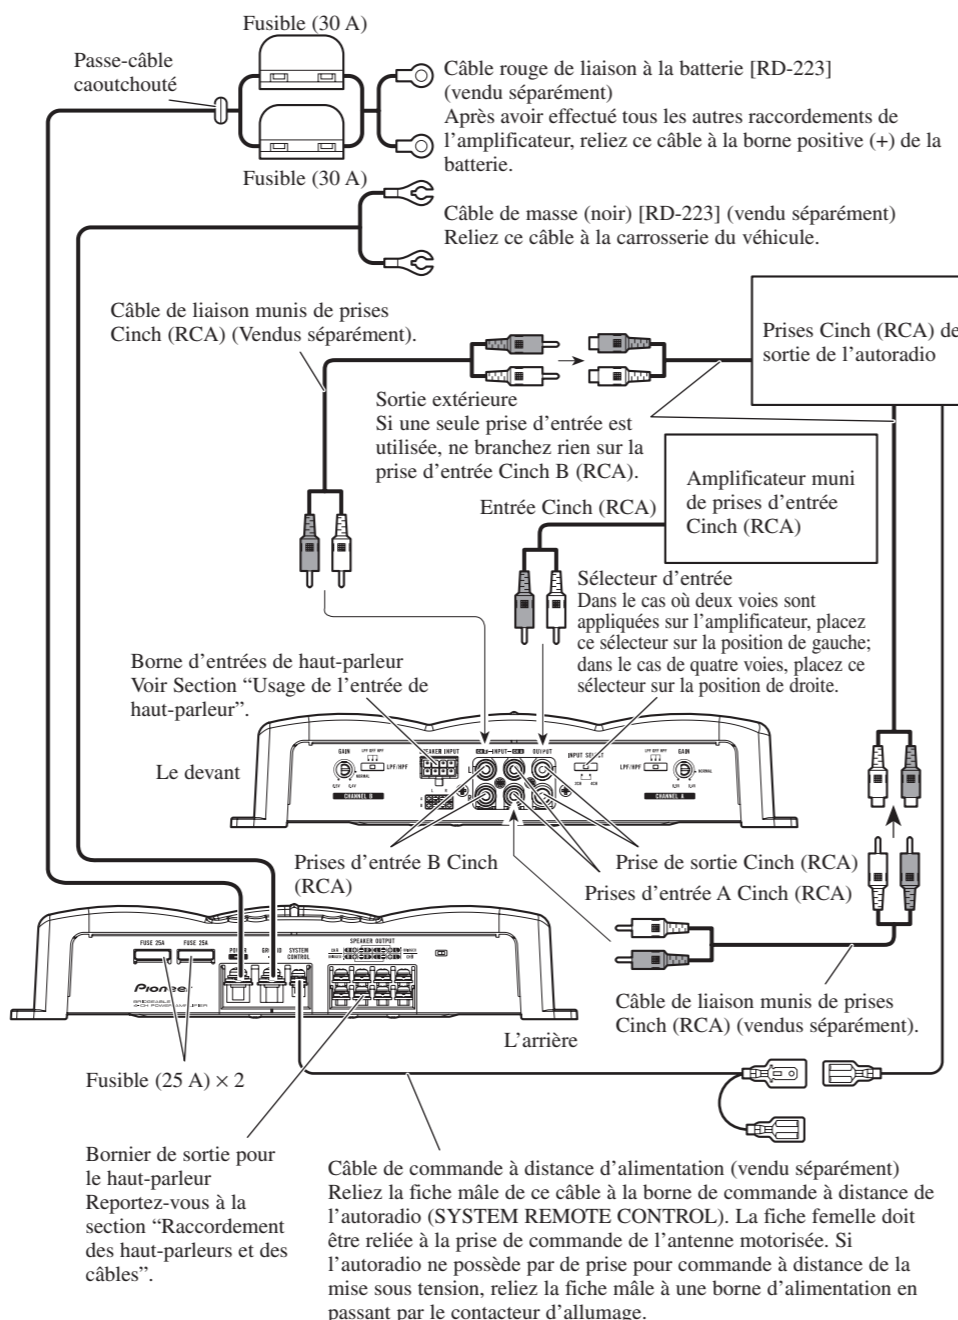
Fusible (30 A)

Passe-câble caoutchouté

Câble rouge de liaison à la batterie [RD-223] (vendu séparément)
Après avoir effectué tous les autres raccordements de l'amplificateur, reliez ce câble à la borne positive (+) de la batterie.

Fusible (30 A)

Câble de masse (noir) [RD-223] (vendu séparément)
Reliez ce câble à la carrosserie du véhicule.

Câble de liaison munis de prises Cinch (RCA) (Vendus séparément).

Prises Cinch (RCA) de sortie de l'autoradio

Sortie extérieure
Si une seule prise d'entrée est utilisée, ne branchez rien sur la prise d'entrée Cinch B (RCA).

Amplificateur muni de prises d'entrée Cinch (RCA)

Entrée Cinch (RCA)

Sélecteur d'entrée
Dans le cas où deux voies sont appliquées sur l'amplificateur, placez ce sélecteur sur la position de gauche; dans le cas de quatre voies, placez ce sélecteur sur la position de droite.

Borne d'entrées de haut-parleur
Voir Section "Usage de l'entrée de haut-parleur".

Le devant

GAIN LPF OFF HPF LPF/HPF NORMAL SPEAKER INPUT INPUT OUTPUT INPUT SELECT CHANNEL B CHANNEL A

Prises d'entrée B Cinch (RCA)

Prise de sortie Cinch (RCA)

Prises d'entrée A Cinch (RCA)

FUSE 25A FUSE 25A POWER GND SYSTEM CONTROL SPEAKER OUTPUT

Pioneer

Câble de liaison munis de prises Cinch (RCA) (vendus séparément).

L'arrière

Fusible (25 A) × 2

Bornier de sortie pour le haut-parleur
Reportez-vous à la section "Raccordement des haut-parleurs et des câbles".

Câble de commande à distance d'alimentation (vendu séparément)
Reliez la fiche mâle de ce câble à la borne de commande à distance de l'autoradio (SYSTEM REMOTE CONTROL). La fiche femelle doit être reliée à la prise de commande de l'antenne motorisée. Si l'autoradio ne possède par de prise pour commande à distance de la mise sous tension, reliez la fiche mâle à une borne d'alimentation en passant par le contacteur d'allumage.